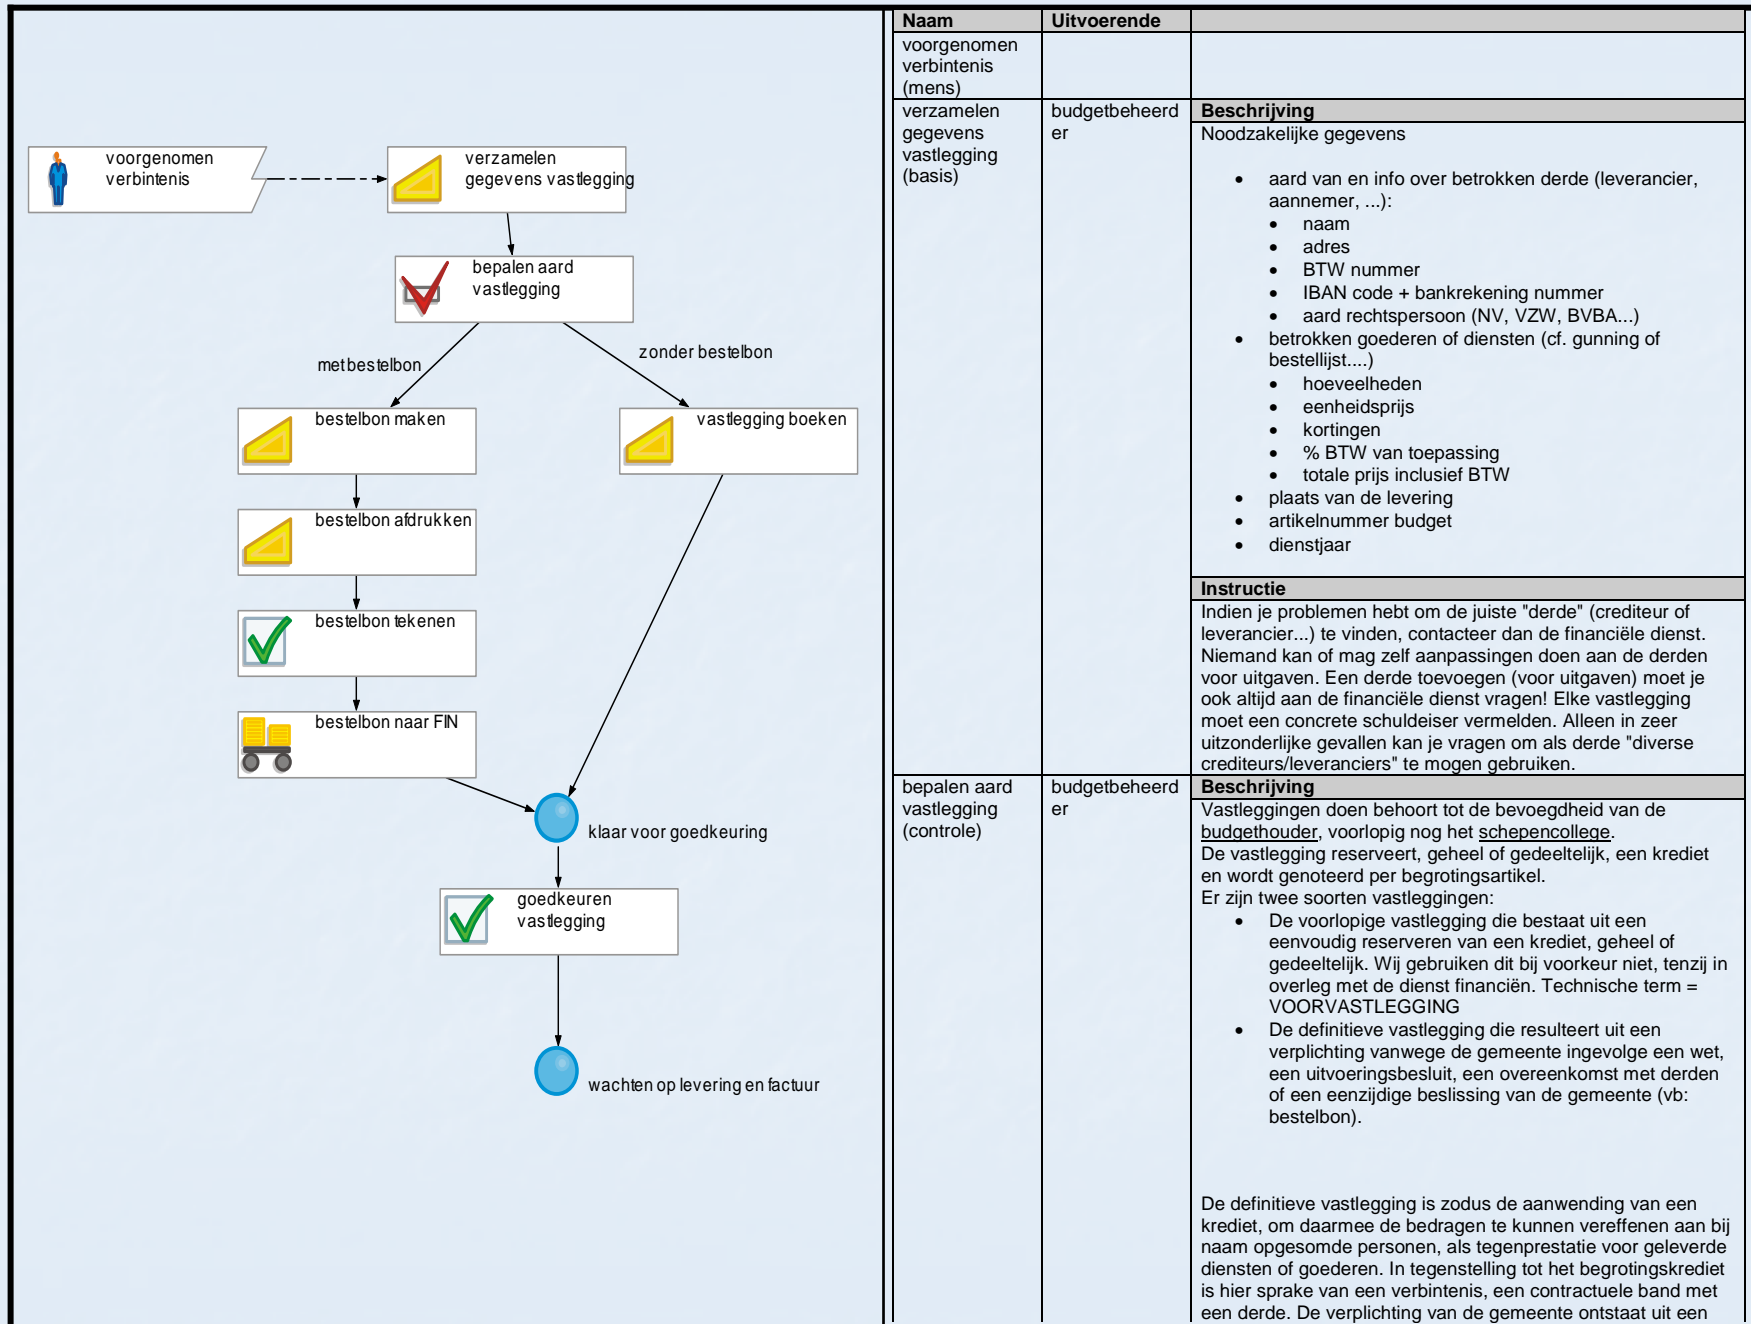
voorgenomen verbintenis

verzamelen gegevens vastlegging

bepalen aard vastlegging

met bestelbon

zonder bestelbon

bestelbon maken

vastlegging boeken

bestelbon afdrukken

bestelbon tekenen

bestelbon naar FIN

klaar voor goedkeuring

goedkeuren vastlegging

wachten op levering en factuur

| Naam | Uitvoerende | |
|---|---|---|
| voorgenomen verbintenis (mens) | | |
| verzamelen gegevens vastlegging (basis) | budgetbeheerder | **Beschrijving** Noodzakelijke gegevens • aard van en info over betrokken derde (leverancier, aannemer, ...): • naam • adres • BTW nummer • IBAN code + bankrekening nummer • aard rechtspersoon (NV, VZW, BVBA...) • betrokken goederen of diensten (cf. gunning of bestellijst....) • hoeveelheden • eenheidsprijs • kortingen • % BTW van toepassing • totale prijs inclusief BTW • plaats van de levering • artikelnummer budget • dienstjaar **Instructie** Indien je problemen hebt om de juiste "derde" (crediteur of leverancier...) te vinden, contacteer dan de financiële dienst. Niemand kan of mag zelf aanpassingen doen aan de derden voor uitgaven. Een derde toevoegen (voor uitgaven) moet je ook altijd aan de financiële dienst vragen! Elke vastlegging moet een concrete schuldeiser vermelden. Alleen in zeer uitzonderlijke gevallen kan je vragen om als derde "diverse crediteurs/leveranciers" te mogen gebruiken. |
| bepalen aard vastlegging (controle) | budgetbeheerder | **Beschrijving** Vastleggingen doen behoort tot de bevoegdheid van de budgethouder, voorlopig nog het schepencollege. De vastlegging reserveert, geheel of gedeeltelijk, een krediet en wordt genoteerd per begrotingsartikel. Er zijn twee soorten vastleggingen: • De voorlopige vastlegging die bestaat uit een eenvoudig reserveren van een krediet, geheel of gedeeltelijk. Wij gebruiken dit bij voorkeur niet, tenzij in overleg met de dienst financiën. Technische term = VOORVASTLEGGING • De definitieve vastlegging die resulteert uit een verplichting vanwege de gemeente ingevolge een wet, een uitvoeringsbesluit, een overeenkomst met derden of een eenzijdige beslissing van de gemeente (vb: bestelbon). De definitieve vastlegging is zodus de aanwending van een krediet, om daarmee de bedragen te kunnen vereffenen aan bij naam opgesomde personen, als tegenprestatie voor geleverde diensten of goederen. In tegenstelling tot het begrotingskrediet is hier sprake van een verbintenis, een contractuele band met een derde. De verplichting van de gemeente ontstaat uit een |